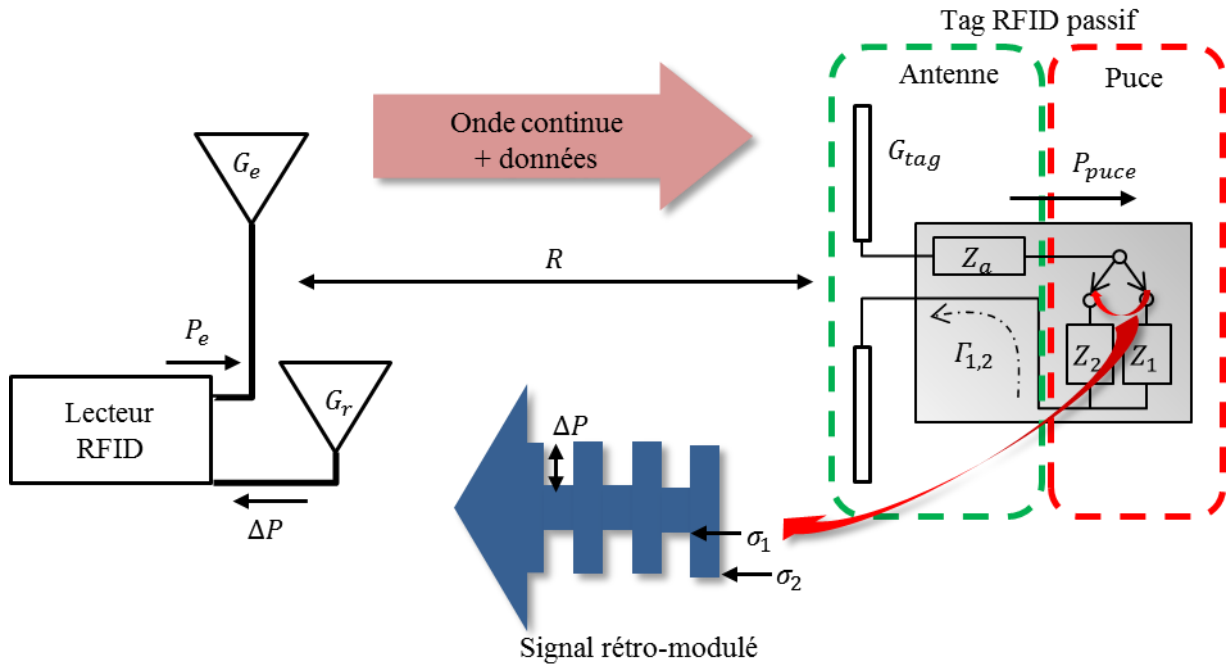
Tag RFID passif

Antenne

Puce

Onde continue + données

$G_e$

$G_{tag}$

$P_{puce}$

$Z_a$

$R$

$P_e$

$\Gamma_{1,2}$

$Z_2$

$Z_1$

$G_r$

Lecteur RFID

$\Delta P$

$\Delta P$

$\sigma_1$

$\sigma_2$

Signal rétro-modulé